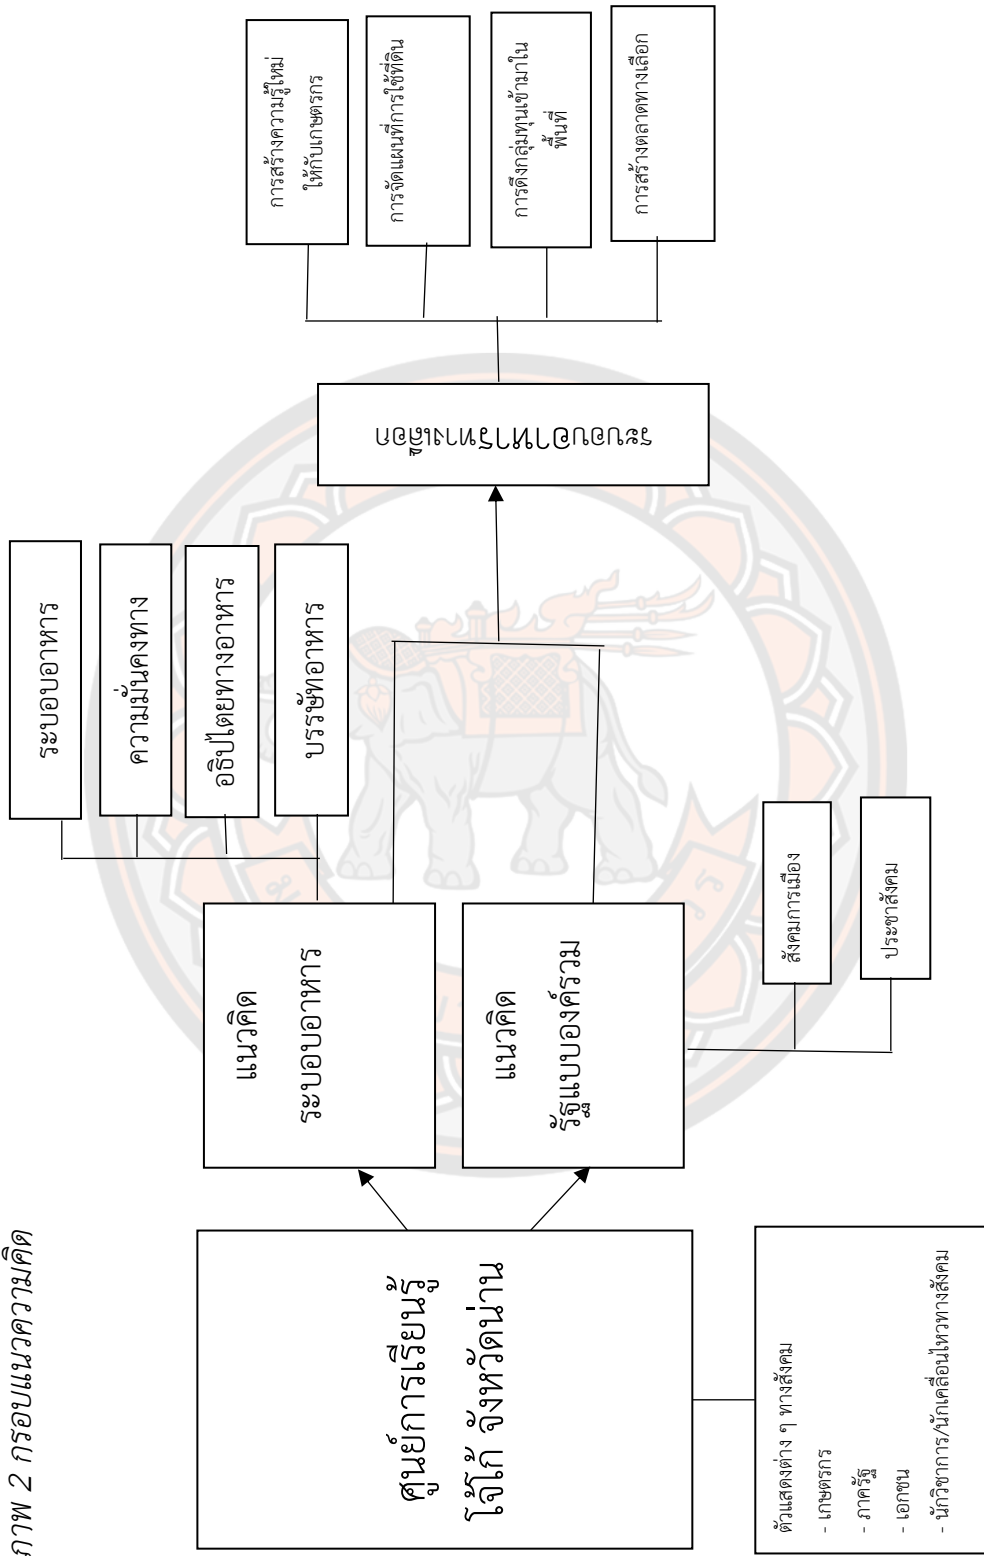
ภาพ 2 กรอบแนวความคิด

ศูนย์การเรียนรู้ โจ๊โก้ จังหวัดน่าน

ตัวแสดงต่าง ๆ ทางสังคม
- เกษตรกร
- ภาครัฐ
- เอกชน
- นักวิชาการ/นักเคลื่อนไหวทางสังคม

แนวคิด ระบบอาหาร

แนวคิด รัฐแบบองค์รวม

สังคมการเมือง

ประชาสังคม

ระบบอาหาร

ความมั่นคงทางอาหาร

อธิปไตยทางอาหาร

บรรษัทอาหาร

ระบบอาหารทางเลือก

การสร้างความรู้ใหม่ให้กับเกษตรกร

การจัดแผนที่การใช้ที่ดิน

การดึงกลุ่มทุนเข้ามาในพื้นที่

การสร้างตลาดทางเลือก